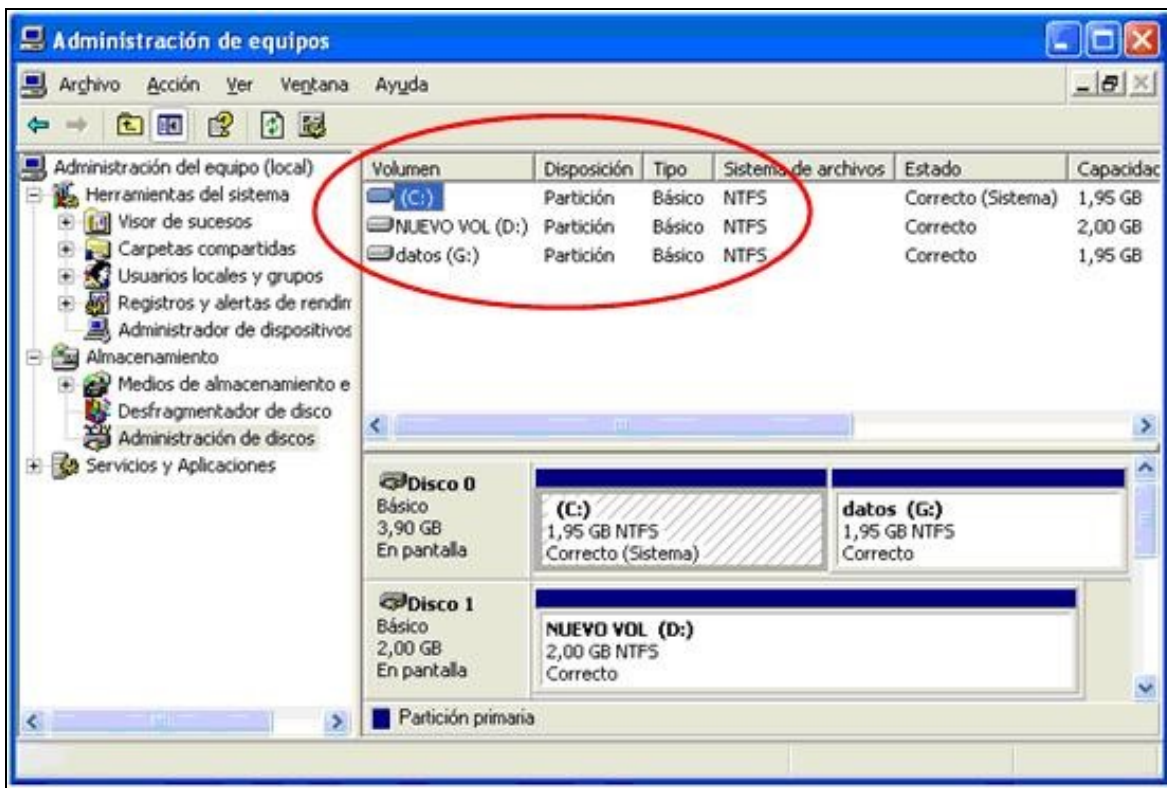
Administración de equipos

Archivo Acción Ver Ventana Ayuda

Administración del equipo (local)
Herramientas del sistema
Visor de sucesos
Carpetas compartidas
Usuarios locales y grupos
Registros y alertas de rendim
Administrador de dispositivos
Almacenamiento
Medios de almacenamiento e
Desfragmentador de disco
Administración de discos
Servicios y Aplicaciones

| Volumen | Disposición | Tipo | Sistema de archivos | Estado | Capacidac |
|---|---|---|---|---|---|
| (C:) | Partición | Básico | NTFS | Correcto (Sistema) | 1,95 GB |
| NUEVO VOL (D:) | Partición | Básico | NTFS | Correcto | 2,00 GB |
| datos (G:) | Partición | Básico | NTFS | Correcto | 1,95 GB |

Disco 0
Básico
3,90 GB
En pantalla

(C:)
1,95 GB NTFS
Correcto (Sistema)

datos (G:)
1,95 GB NTFS
Correcto

Disco 1
Básico
2,00 GB
En pantalla

NUEVO VOL (D:)
2,00 GB NTFS
Correcto

Partición primaria